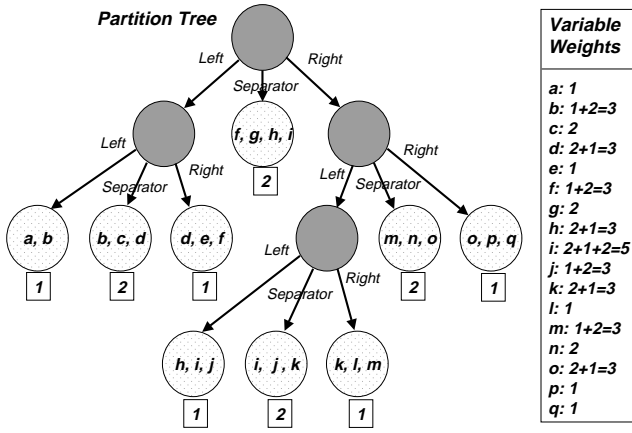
Partition Tree

Left

Separator

Right

Left

Separator

Right

f, g, h, i

2

Right

Left

Separator

a, b

1

b, c, d

2

d, e, f

1

Left

Separator

Right

m, n, o

2

o, p, q

1

h, i, j

1

i, j, k

2

k, l, m

1

Variable Weights

a: 1
b: 1+2=3
c: 2
d: 2+1=3
e: 1
f: 1+2=3
g: 2
h: 2+1=3
i: 2+1+2=5
j: 1+2=3
k: 2+1=3
l: 1
m: 1+2=3
n: 2
o: 2+1=3
p: 1
q: 1